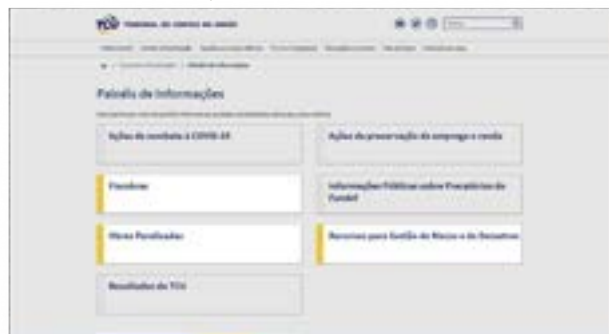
TCU TRIBUNAL DE CONTAS DA UNIÃO

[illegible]

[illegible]

Painéis de Informações

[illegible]

Ações de combate à COVID-19

Ações de preservação do emprego e renda

Fiscobras

Informações Públicas sobre Precatórios do Fundef

Mesas Parafiscales

Recursos para Gestão de Riscos e de Desastres

Resultados do TCU